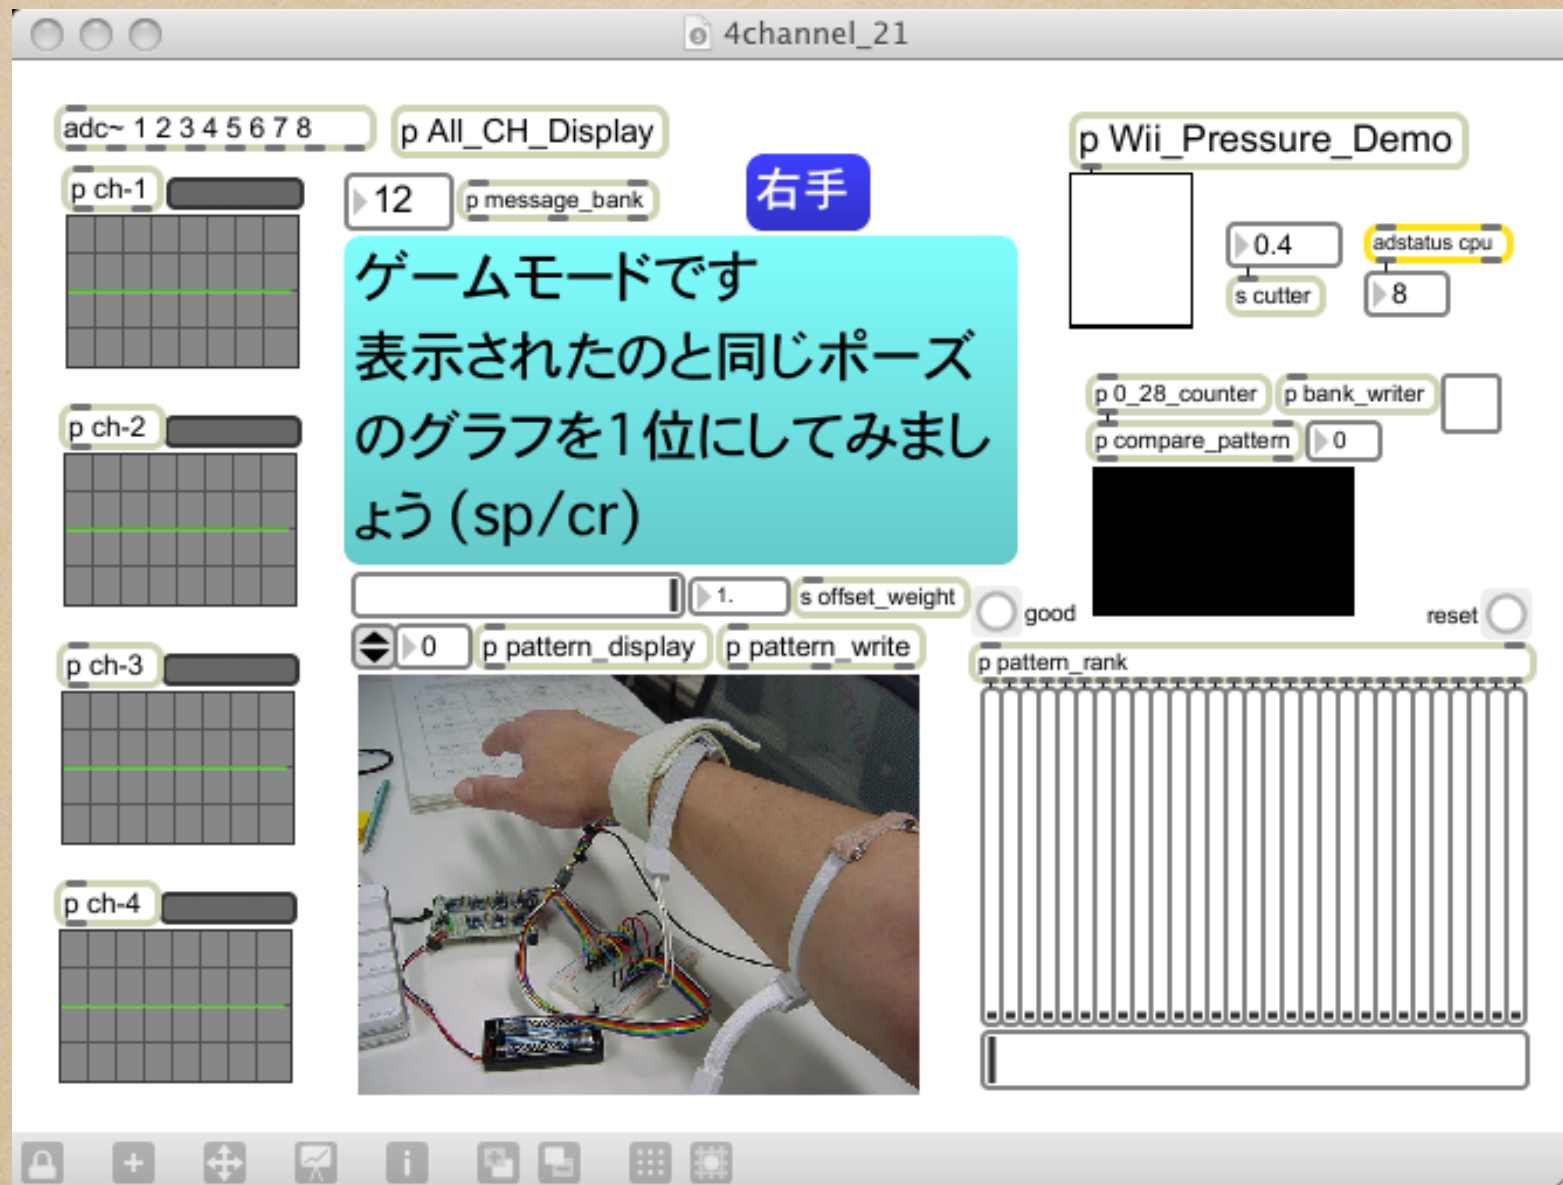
4channel_21

adc~ 1 2 3 4 5 6 7 8

p All_CH_Display

p Wii_Pressure_Demo

p ch-1

12

p message_bank

右手

ゲームモードです
表示されたのと同じポーズのグラフを1位にしてみましょう (sp/cr)

0.4

adstatus cpu

s cutter

8

p 0_28_counter

p bank_writer

p compare_pattern

0

p ch-2

1.

s offset_weight

good

reset

0

p pattern_display

p pattern_write

p pattern_rank

p ch-3

p ch-4